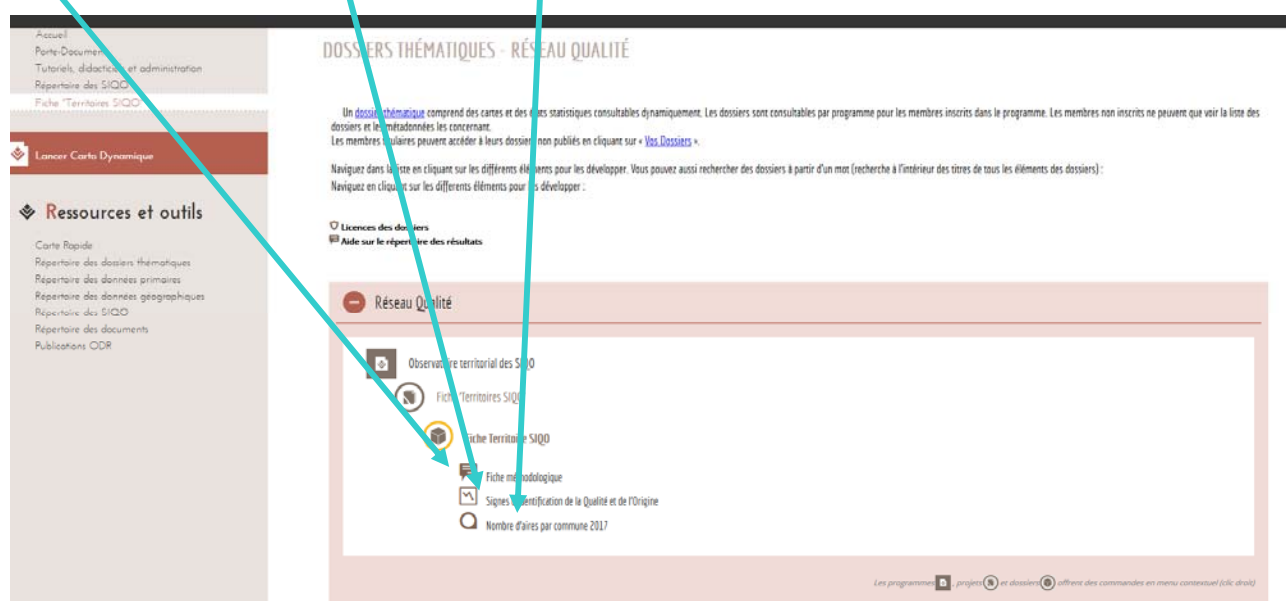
Accueil
Porte-Documents
Tutoriels, didacticiels et administration
Répertoire des SIQO
Fiche "Territoires SIQO"

Lancer Carto Dynamique

Ressources et outils

Carte Rapide
Répertoire des dossiers thématiques
Répertoire des données primaires
Répertoire des données géographiques
Répertoire des SIQO
Répertoire des documents
Publications ODR

DOSSIERS THÉMATIQUES - RÉSEAU QUALITÉ

Un dossier thématique comprend des cartes et des états statistiques consultables dynamiquement. Les dossiers sont consultables par programme pour les membres inscrits dans le programme. Les membres non inscrits ne peuvent que voir la liste des dossiers et les métadonnées les concernant.
Les membres titulaires peuvent accéder à leurs dossiers non publiés en cliquant sur « Vos Dossiers ».

Naviguez dans la liste en cliquant sur les différents éléments pour les développer. Vous pouvez aussi rechercher des dossiers à partir d'un mot (recherche à l'intérieur des titres de tous les éléments des dossiers) :
Naviguez en cliquant sur les differents éléments pour les développer :

Licences des dossiers
Aide sur le répertoire des résultats

Réseau Qualité

Observatoire territorial des SIQO
Fiche "Territoires SIQO"
Fiche Territoire SIQO
Fiche méthodologique
Signes d'Identification de la Qualité et de l'Origine
Nombre d'aires par commune 2017

Les programmes, projets et dossiers offrent des commandes en menu contextuel (clic droit)